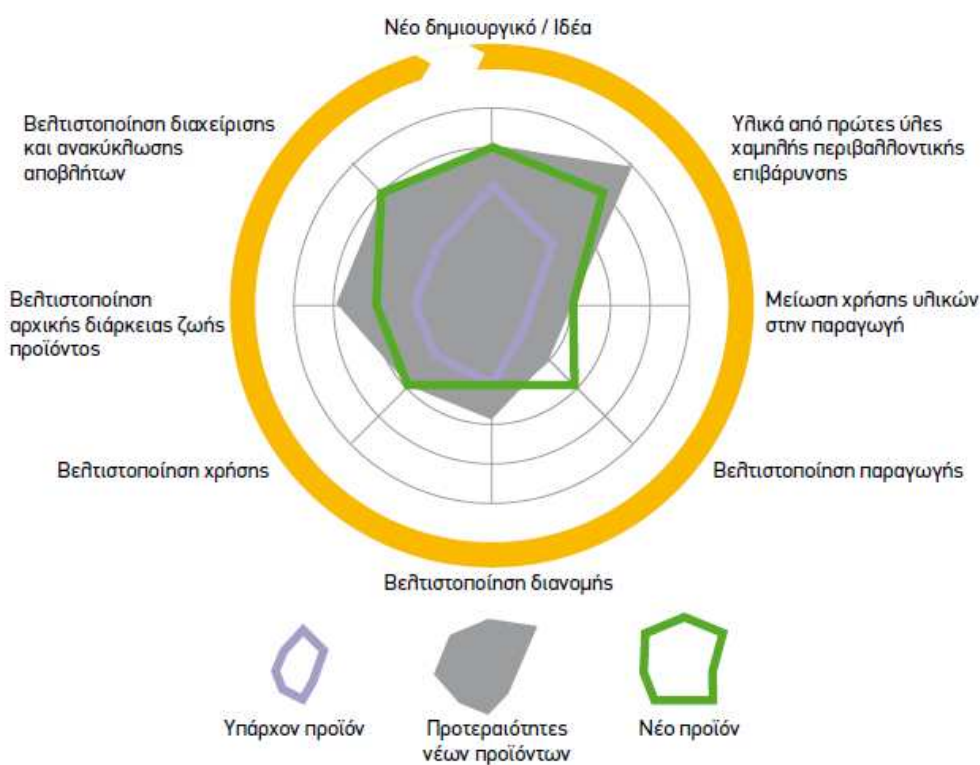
Νέο δημιουργικό / Ιδέα

Βελτιστοποίηση διαχείρισης και ανακύκλωσης αποβλήτων

Υλικά από πρώτες ύλες χαμηλής περιβαλλοντικής επιβάρυνσης

Βελτιστοποίηση αρχικής διάρκειας ζωής προϊόντος

Μείωση χρήσης υλικών στην παραγωγή

Βελτιστοποίηση χρήσης

Βελτιστοποίηση παραγωγής

Βελτιστοποίηση διανομής

Υπάρχον προϊόν

Προτεραιότητες νέων προϊόντων

Νέο προϊόν